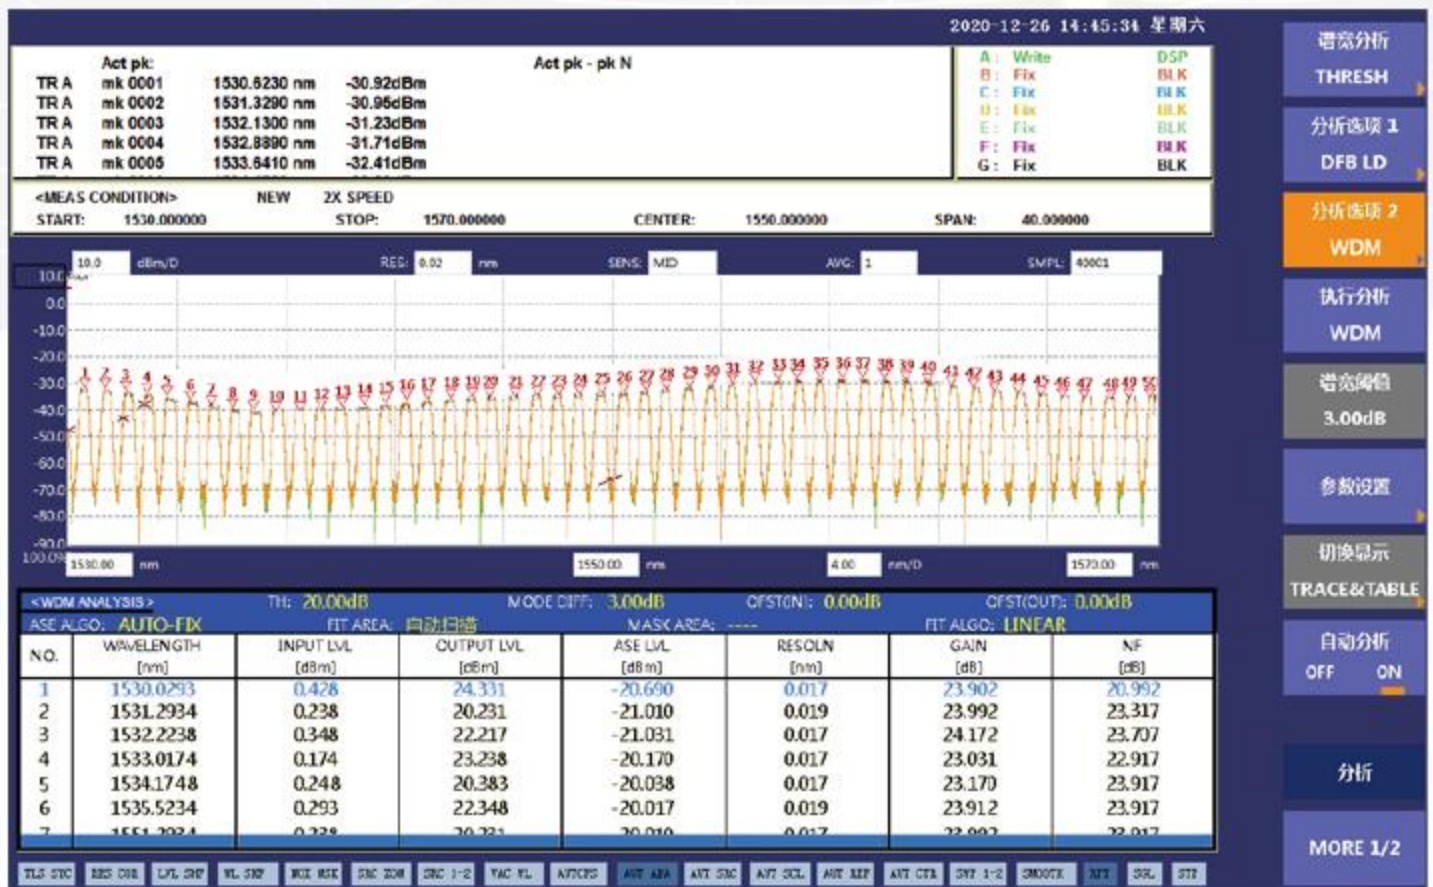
2020-12-26 14:45:34 星期六

Act pk:
Act pk - pk N

| TR A | mk 0001 | 1530.6230 nm | -30.92dBm |
|---|---|---|---|
| TR A | mk 0002 | 1531.3290 nm | -30.95dBm |
| TR A | mk 0003 | 1532.1300 nm | -31.23dBm |
| TR A | mk 0004 | 1532.8890 nm | -31.71dBm |
| TR A | mk 0005 | 1533.6410 nm | -32.41dBm |

A: Write DSP
B: Fix BLK
C: Fix BLK
D: Fix BLK
E: Fix BLK
F: Fix BLK
G: Fix BLK

<MEAS CONDITION> NEW 2X SPEED
START: 1530.000000 STOP: 1570.000000 CENTER: 1550.000000 SPAN: 40.000000

10.0 dBm/D RES: 0.02 nm SENS: MID AVG: 1 SMPL: 40001

10.0 0.0 -10.0 -20.0 -30.0 -40.0 -50.0 -60.0 -70.0 -80.0 -90.0

1 2 3 4 5 6 7 8 9 10 11 12 13 14 15 16 17 18 19 20 21 22 23 24 25 26 27 28 29 30 31 32 33 34 35 36 37 38 39 40 41 42 43 44 45 46 47 48 49 50

1530.00 nm 1550.00 nm 4.00 nm/D 1570.00 nm

<WDM ANALYSIS> TH: 20.00dB MODE DIFF: 3.00dB OFST(IN): 0.00dB OFST(OUT): 0.00dB
ASE ALGO: AUTO-FIX FIT AREA: 自动扫描 MASK AREA: ---- FIT ALGO: LINEAR

| NO. | WAVELENGTH [nm] | INPUT LVL [dBm] | OUTPUT LVL [dBm] | ASE LVL [dBm] | RESOLN [nm] | GAIN [dB] | NF [dB] |
|---|---|---|---|---|---|---|---|
| 1 | 1530.0293 | 0.428 | 24.331 | -20.690 | 0.017 | 23.902 | 20.992 |
| 2 | 1531.2934 | 0.238 | 20.231 | -21.010 | 0.019 | 23.992 | 23.317 |
| 3 | 1532.2238 | 0.348 | 22.217 | -21.031 | 0.017 | 24.172 | 23.707 |
| 4 | 1533.0174 | 0.174 | 23.238 | -20.170 | 0.017 | 23.031 | 22.917 |
| 5 | 1534.1748 | 0.248 | 20.383 | -20.038 | 0.017 | 23.170 | 23.917 |
| 6 | 1535.5234 | 0.293 | 22.348 | -20.017 | 0.019 | 23.912 | 23.917 |
| 7 | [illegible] | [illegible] | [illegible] | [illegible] | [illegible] | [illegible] | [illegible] |

谱宽分析 THRESH
分析选项 1 DFB LD
分析选项 2 WDM
执行分析 WDM
谱宽阈值 3.00dB
参数设置
切换显示 TRACE&TABLE
自动分析 OFF ON
分析
MORE 1/2

TLS STC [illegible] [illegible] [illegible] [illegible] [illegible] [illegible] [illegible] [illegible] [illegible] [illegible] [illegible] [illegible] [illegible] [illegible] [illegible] SMOOTH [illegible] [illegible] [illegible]